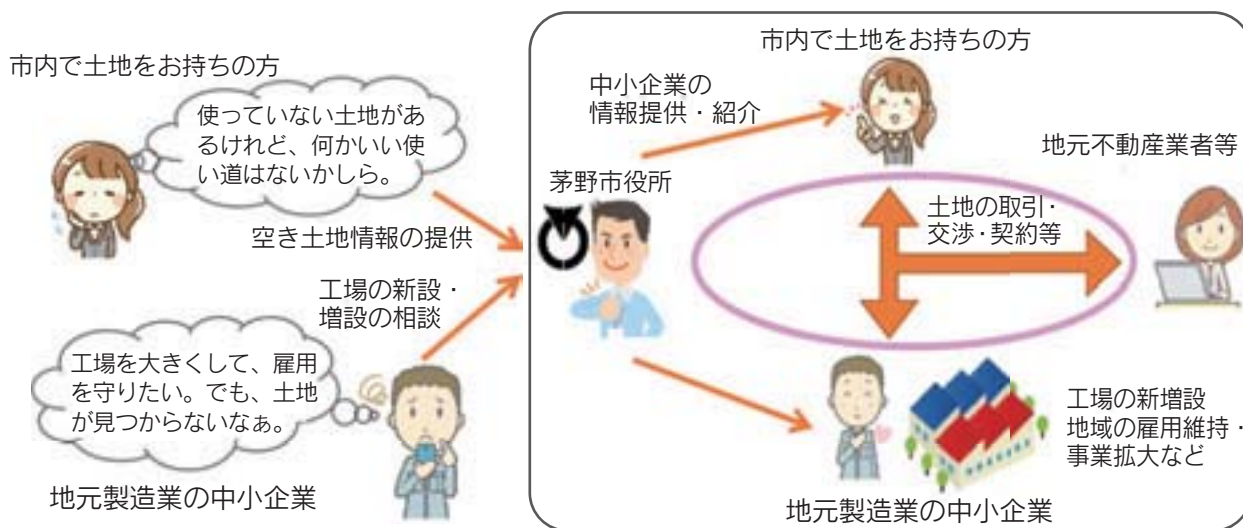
市内で土地をお持ちの方

使っていない土地があるけれど、何かいい使い道はないかしら。

空き土地情報の提供

工場の新設・増設の相談

工場を大きくして、雇用を守りたい。でも、土地が見つからないなぁ。

地元製造業の中小企業

市内で土地をお持ちの方

中小企業の情報提供・紹介

茅野市役所

地元不動産業者等

土地の取引・交渉・契約等

工場の新増設
地域の雇用維持・事業拡大など

地元製造業の中小企業